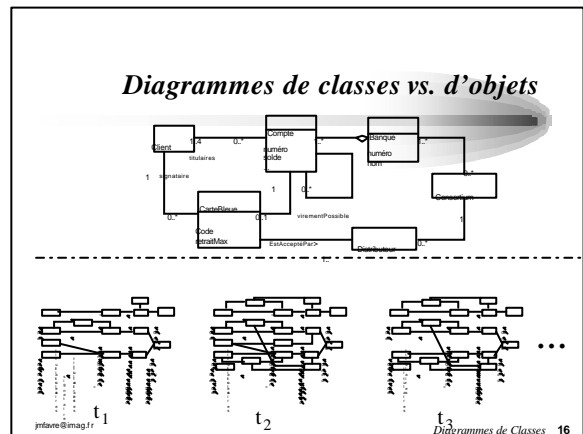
Diagrammes de classes vs. d'objets

Client
1..4
0..*
titulaires
Compte
numéro
solde
1..*
Banque
numéro
nom
0..*
1
signataire
0..*
0..*
Consortium
CarteBleue
Code
retraitMax
0..*
0..1
virementPossible
EstAcceptéePar>
Distributeur
0..*
1

...

t$_1$

t$_2$

t$_3$

jmfavre@imag.fr

Diagrammes de Classes 16